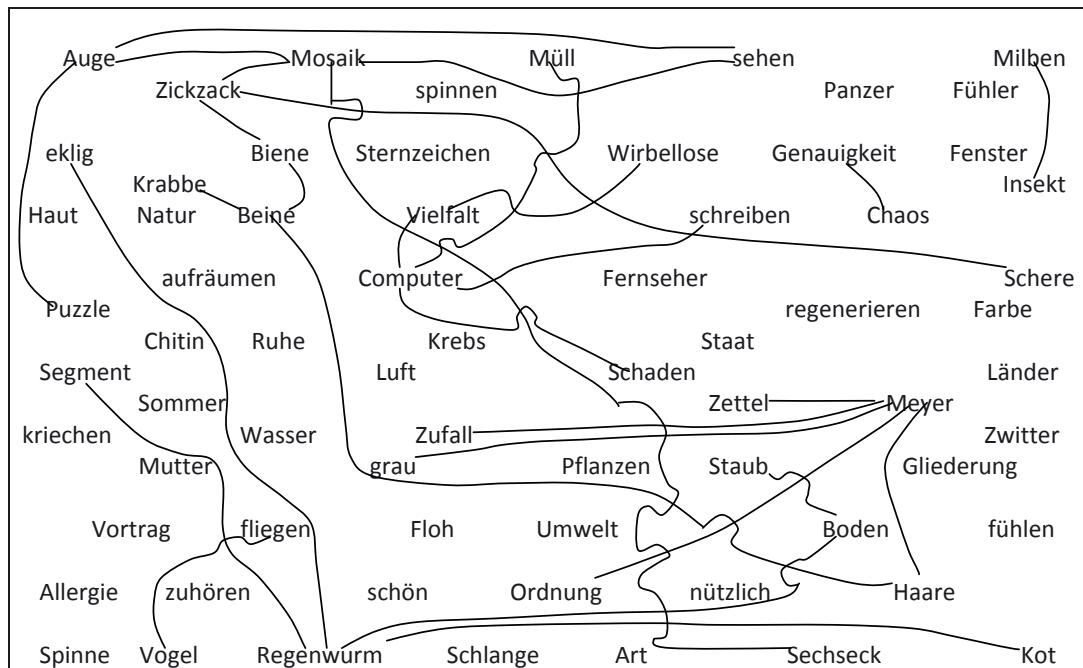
Auge Mosaik Müll sehen Milben
Zickzack spinnen Panzer Fühler
eklig Biene Sternzeichen Wirbellose Genauigkeit Fenster
Krabbe Insekt
Haut Natur Beine Vielfalt schreiben Chaos
aufräumen Computer Fernseher Schere
Puzzle regenerieren Farbe
Chitin Ruhe Krebs Staat
Segment Luft Schaden Länder
Sommer Zettel Meyer
kriechen Wasser Zufall Zwitter
Mutter grau Pflanzen Staub Gliederung
Vortrag fliegen Floh Umwelt Boden fühlen
Allergie zuhören schön Ordnung nützlich Haare
Spinne Vogel Regenwurm Schlange Art Sechseck Kot